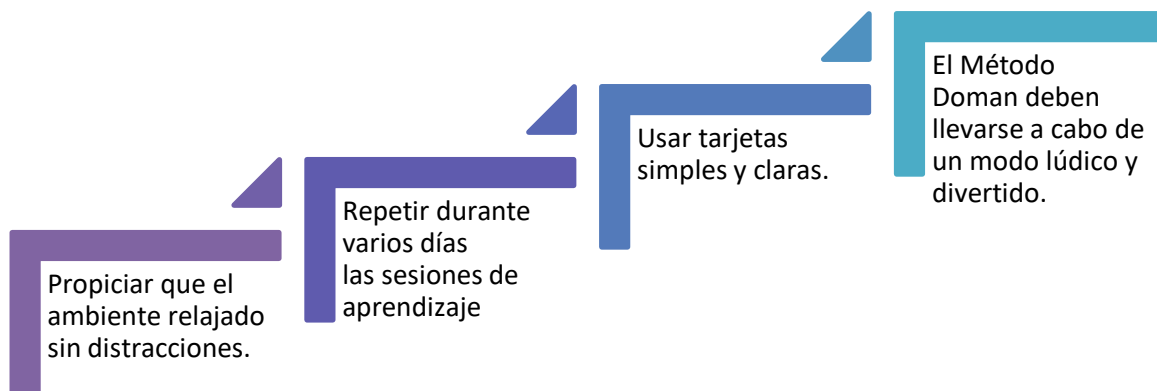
Propiciar que el ambiente relajado sin distracciones.

Repetir durante varios días las sesiones de aprendizaje

Usar tarjetas simples y claras.

El Método Doman deben llevarse a cabo de un modo lúdico y divertido.